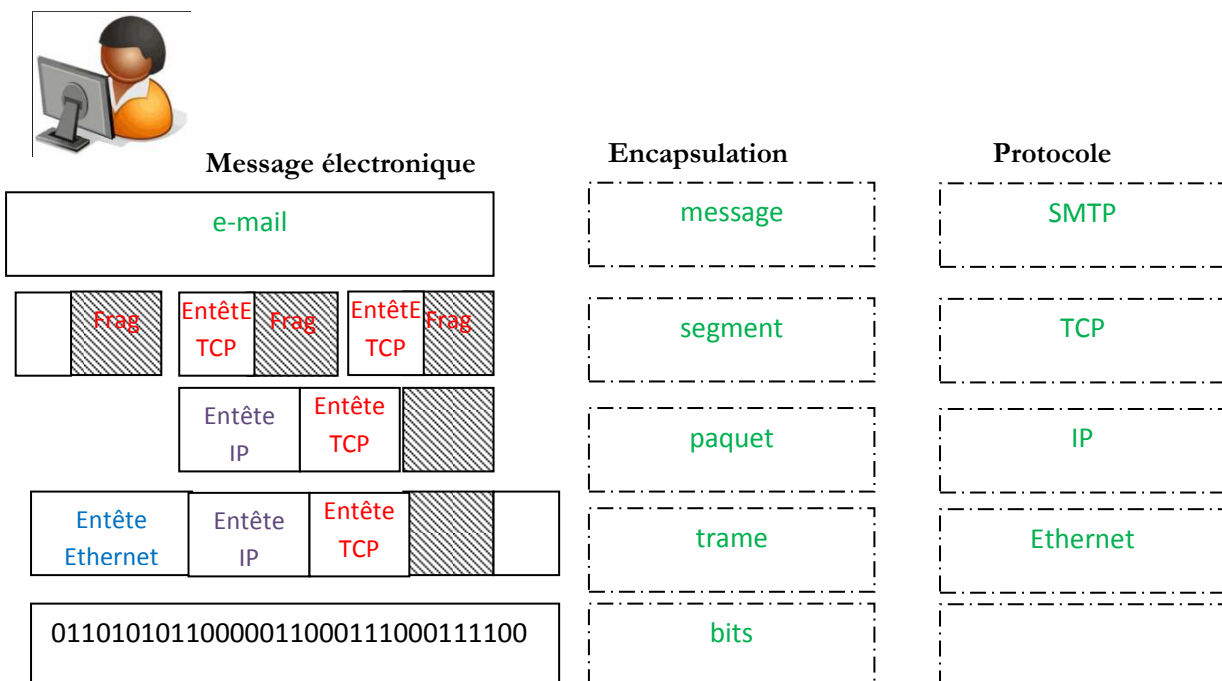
Message électronique

Encapsulation

Protocole

e-mail

message

SMTP

Frag

EntêtE TCP

Frag

EntêtE TCP

Frag

segment

TCP

Entête IP

Entête TCP

paquet

IP

Entête Ethernet

Entête IP

Entête TCP

trame

Ethernet

0110101011000001100011100011100

bits